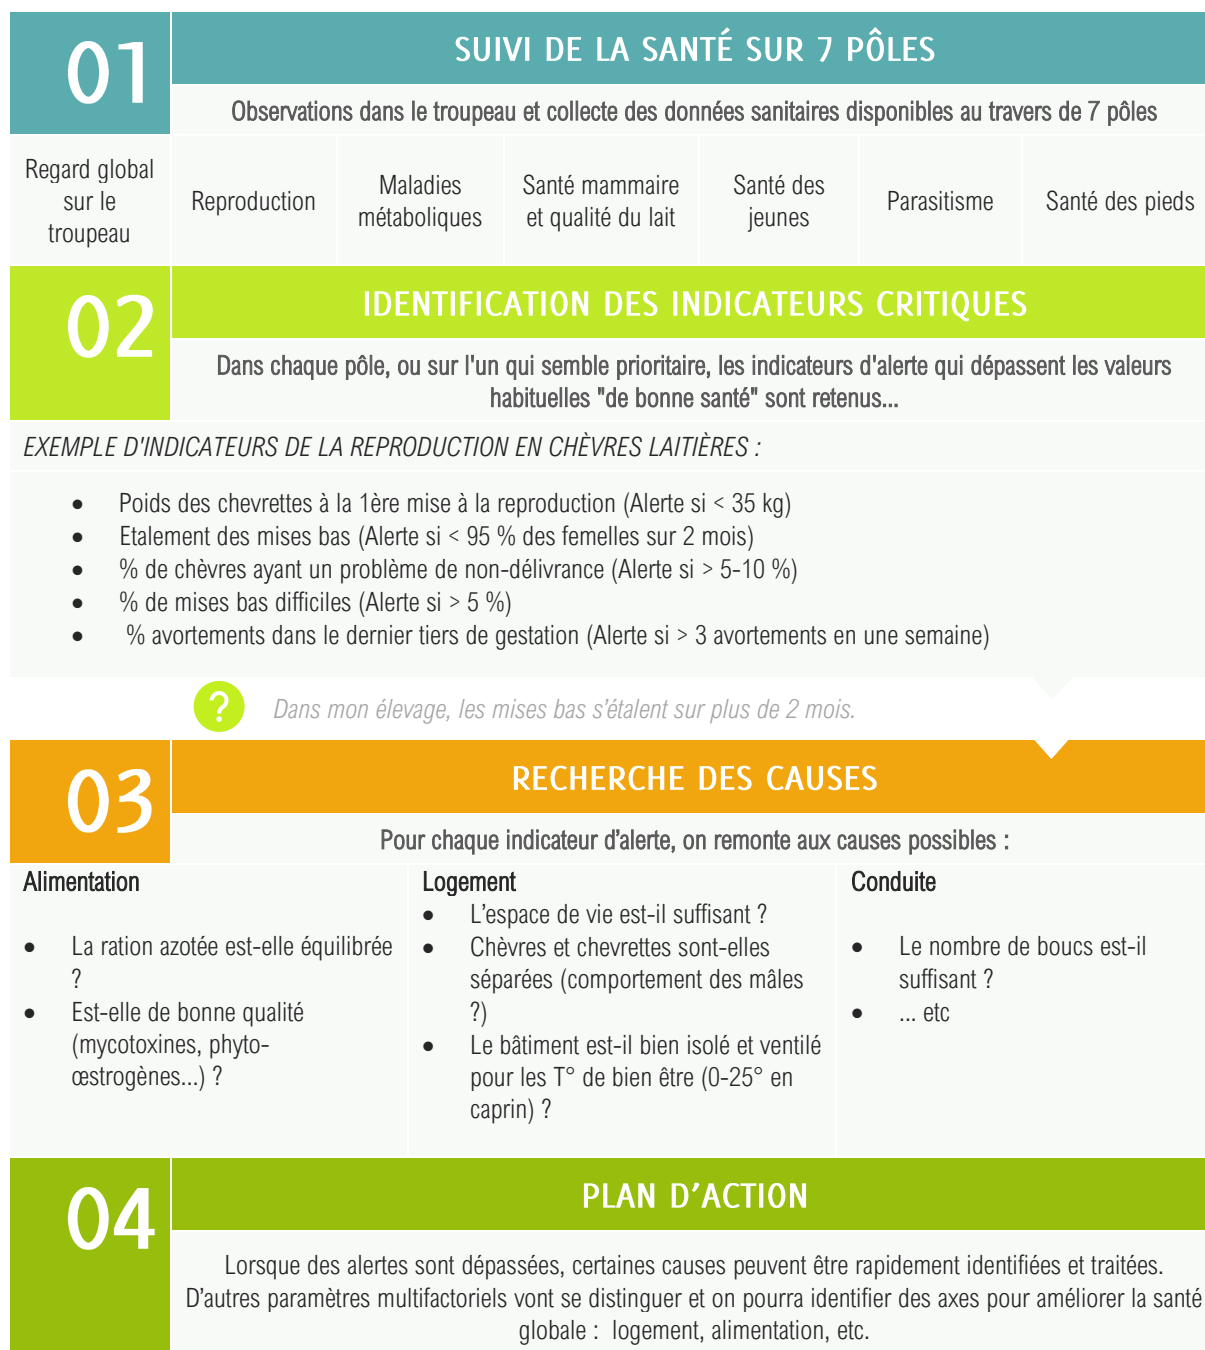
01

SUIVI DE LA SANTÉ SUR 7 PÔLES

Observations dans le troupeau et collecte des données sanitaires disponibles au travers de 7 pôles

| Regard global sur le troupeau | Reproduction | Maladies métaboliques | Santé mammaire et qualité du lait | Santé des jeunes | Parasitisme | Santé des pieds |
|---|---|---|---|---|---|---|

02

IDENTIFICATION DES INDICATEURS CRITIQUES

Dans chaque pôle, ou sur l'un qui semble prioritaire, les indicateurs d'alerte qui dépassent les valeurs habituelles "de bonne santé" sont retenus...

EXEMPLE D'INDICATEURS DE LA REPRODUCTION EN CHÈVRES LAITIÈRES :

- Poids des chevrettes à la 1ère mise à la reproduction (Alerte si < 35 kg)
- Etalement des mises bas (Alerte si < 95 % des femelles sur 2 mois)
- % de chèvres ayant un problème de non-délivrance (Alerte si > 5-10 %)
- % de mises bas difficiles (Alerte si > 5 %)
- % avortements dans le dernier tiers de gestation (Alerte si > 3 avortements en une semaine)

?

Dans mon élevage, les mises bas s'étalent sur plus de 2 mois.

03

RECHERCHE DES CAUSES

Pour chaque indicateur d'alerte, on remonte aux causes possibles :

Alimentation

- La ration azotée est-elle équilibrée ?
- Est-elle de bonne qualité (mycotoxines, phyto-œstrogènes...) ?

Logement

- L'espace de vie est-il suffisant ?
- Chèvres et chevrettes sont-elles séparées (comportement des mâles ?)
- Le bâtiment est-il bien isolé et ventilé pour les T° de bien être (0-25° en caprin) ?

Conduite

- Le nombre de boucs est-il suffisant ?
- ... etc

04

PLAN D'ACTION

Lorsque des alertes sont dépassées, certaines causes peuvent être rapidement identifiées et traitées. D'autres paramètres multifactoriels vont se distinguer et on pourra identifier des axes pour améliorer la santé globale : logement, alimentation, etc.